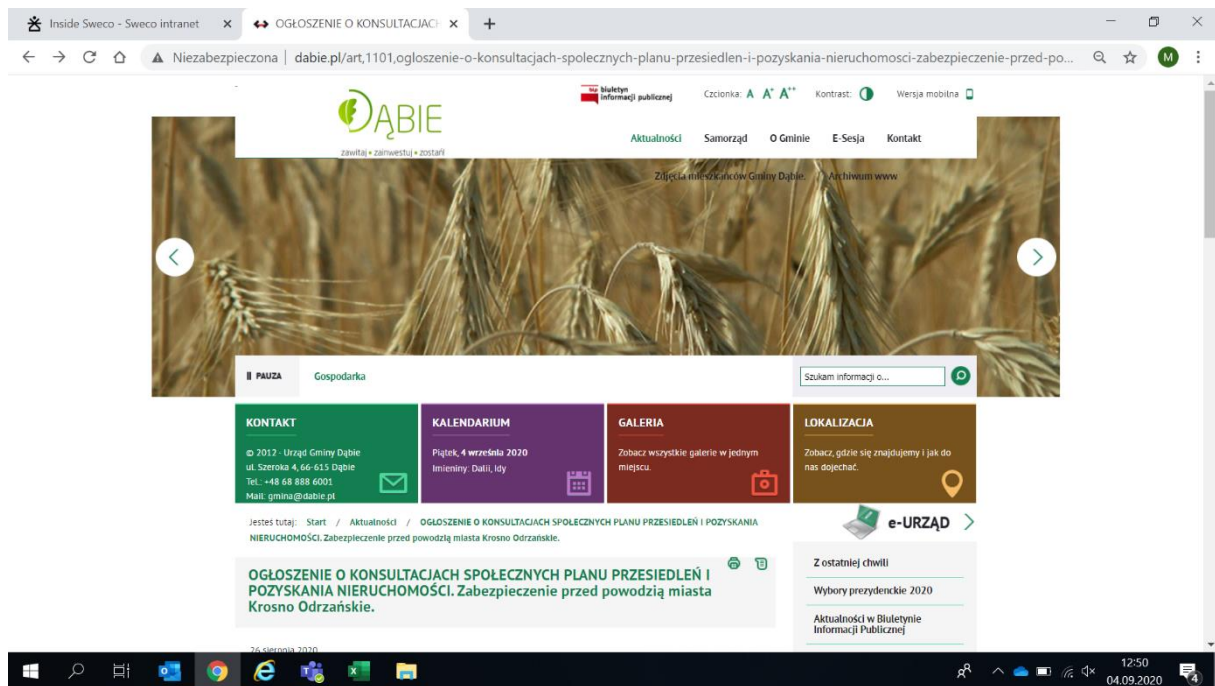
Inside Sweco - Sweco intranet ×
OGŁOSZENIE O KONSULTACJACH ×
+

Niezabezpieczona | dabie.pl/art,1101,ogloszenie-o-konsultacjach-spolecznych-planu-przesiedlen-i-pozyskania-nieruchomosci-zabezpieczenie-przed-po...

M

DĄBIE
zawitaj • zainwestuj • zostań

biuletyn informacji publicznej

Czcionka: A A+ A++

Kontrast:

Wersja mobilna

Aktualności Samorząd O Gminie E-Sesja Kontakt

Zdjęcia mieszkańców Gminy Dąbie. Archiwum www

PAUZA Gospodarka

Szukam informacji o...

KONTAKT
© 2012 - Urząd Gminy Dąbie
ul. Szeroka 4, 66-615 Dąbie
Tel.: +48 68 888 6001
Mail: gmina@dabie.pl

KALENDARIUM
Piątek, 4 września 2020
Imieniny: Dalii, Idy

GALERIA
Zobacz wszystkie galerie w jednym miejscu.

LOKALIZACJA
Zobacz, gdzie się znajdujemy i jak do nas dojechać.

Jesteś tutaj: Start / Aktualności / OGŁOSZENIE O KONSULTACJACH SPOŁECZNYCH PLANU PRZESIEDLEŃ I POZYSKANIA NIERUCHOMOŚCI. Zabezpieczenie przed powodzią miasta Krosno Odrzańskie.

e-URZĄD

OGŁOSZENIE O KONSULTACJACH SPOŁECZNYCH PLANU PRZESIEDLEŃ I POZYSKANIA NIERUCHOMOŚCI. Zabezpieczenie przed powodzią miasta Krosno Odrzańskie.

26 sierpnia 2020

Z ostatniej chwili

Wybory prezydenckie 2020

Aktualności w Biuletynie Informacji Publicznej

12:50
04.09.2020